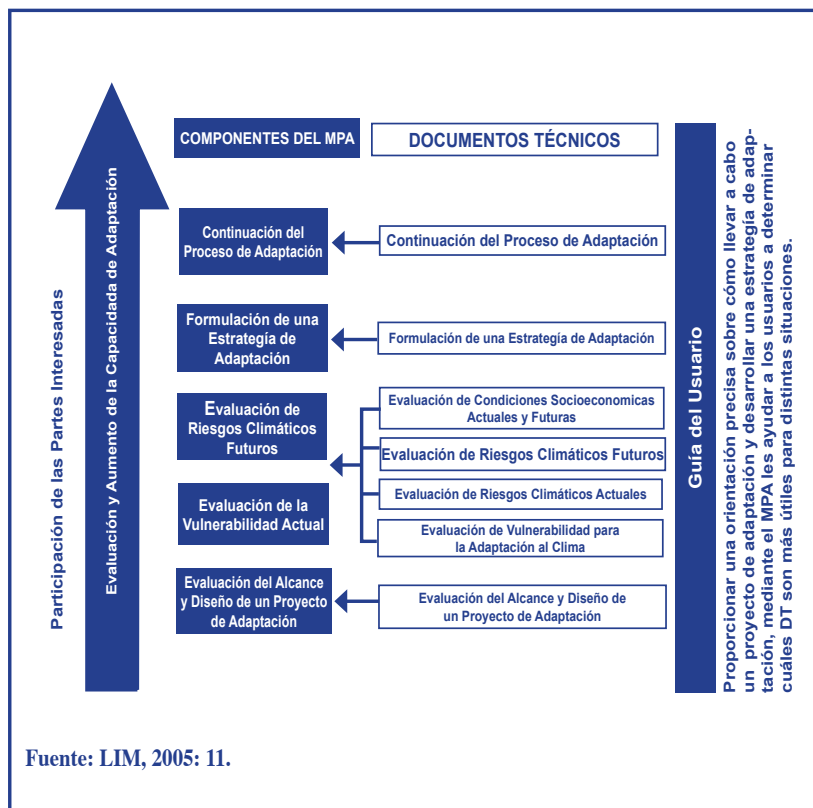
Participación de las Partes Interesadas

Evaluación y Aumento de la Capacidad de Adaptación

COMPONENTES DEL MPA

DOCUMENTOS TÉCNICOS

Continuación del Proceso de Adaptación

Continuación del Proceso de Adaptación

Formulación de una Estrategía de Adaptación

Formulación de una Estrategía de Adaptación

Evaluación de Riesgos Climáticos Futuros

Evaluación de Condiciones Socioeconomicas Actuales y Futuras

Evaluación de Riesgos Climáticos Futuros

Evaluación de Riesgos Climáticos Actuales

Evaluación de la Vulnerabilidad Actual

Evaluación de Vulnerabilidad para la Adaptación al Clima

Evaluación del Alcance y Diseño de un Proyecto de Adaptación

Evaluación del Alcance y Diseño de un Proyecto de Adaptación

Guía del Usuario

Proporcionar una orientación precisa sobre cómo llevar a cabo un proyecto de adaptación y desarrollar una estrategía de adaptación, mediante el MPA les ayudar a los usuarios a determinar cuáles DT son más útiles para distintas situaciones.

Fuente: LIM, 2005: 11.